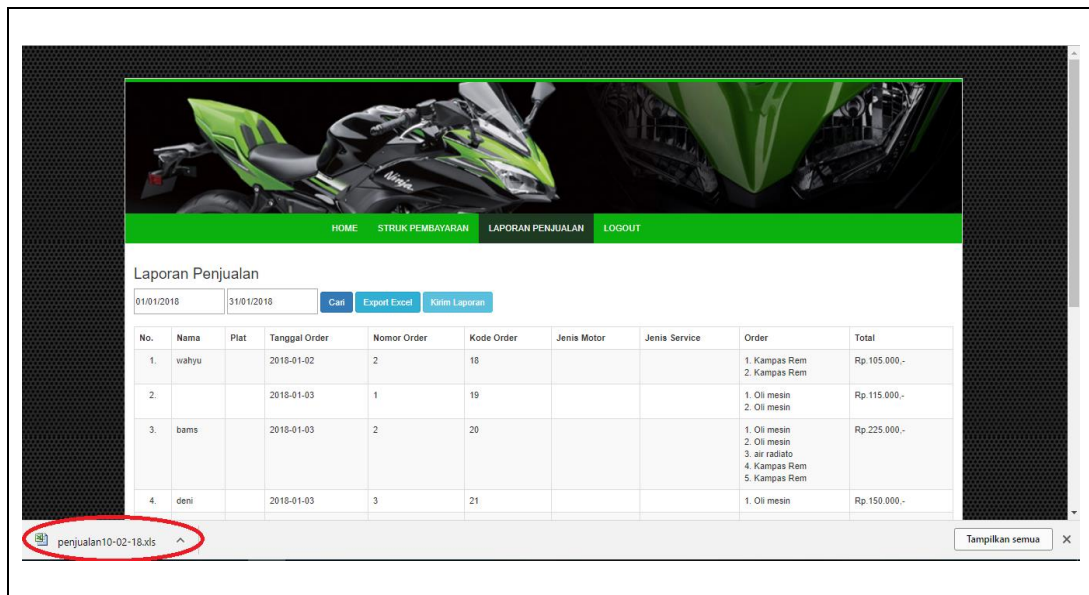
Ninja

HOME STRUK PEMBAYARAN LAPORAN PENJUALAN LOGOUT

Laporan Penjualan

01/01/2018 31/01/2018 Cari Export Excel Kirim Laporan

| No. | Nama | Plat | Tanggal Order | Nomor Order | Kode Order | Jenis Motor | Jenis Service | Order | Total |
|---|---|---|---|---|---|---|---|---|---|
| 1. | wahyu | | 2018-01-02 | 2 | 18 | | | 1. Kampas Rem 2. Kampas Rem | Rp.105.000,- |
| 2. | | | 2018-01-03 | 1 | 19 | | | 1. Oli mesin 2. Oli mesin | Rp.115.000,- |
| 3. | bams | | 2018-01-03 | 2 | 20 | | | 1. Oli mesin 2. Oli mesin 3. air radiato 4. Kampas Rem 5. Kampas Rem | Rp.225.000,- |
| 4. | deni | | 2018-01-03 | 3 | 21 | | | 1. Oli mesin | Rp.150.000,- |

penjualan10-02-18.xls

Tampilkan semua ×